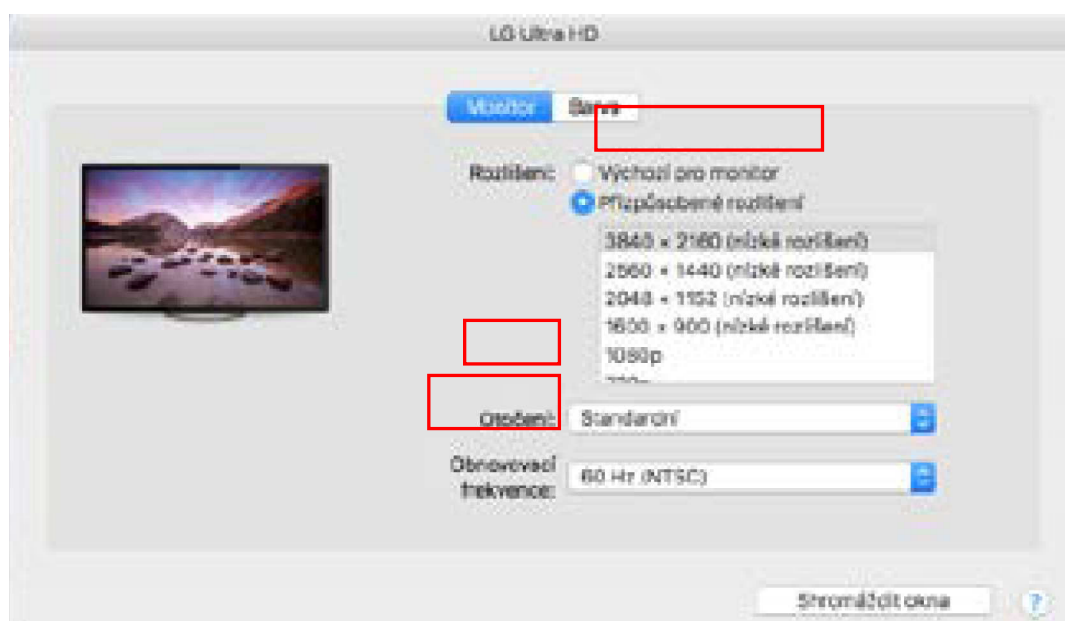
LG Ultra HD

Monitor Barva

Rozlišení: Výchozí pro monitor
Přizpůsobené rozlišení

3840 × 2160 (nízké rozlišení)
2560 × 1440 (nízké rozlišení)
2048 × 1152 (nízké rozlišení)
1600 × 900 (nízké rozlišení)
1080p
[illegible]

Otočení: Standardní

Obnovovací frekvence: 60 Hz (NTSC)

Shromáždit okna

?